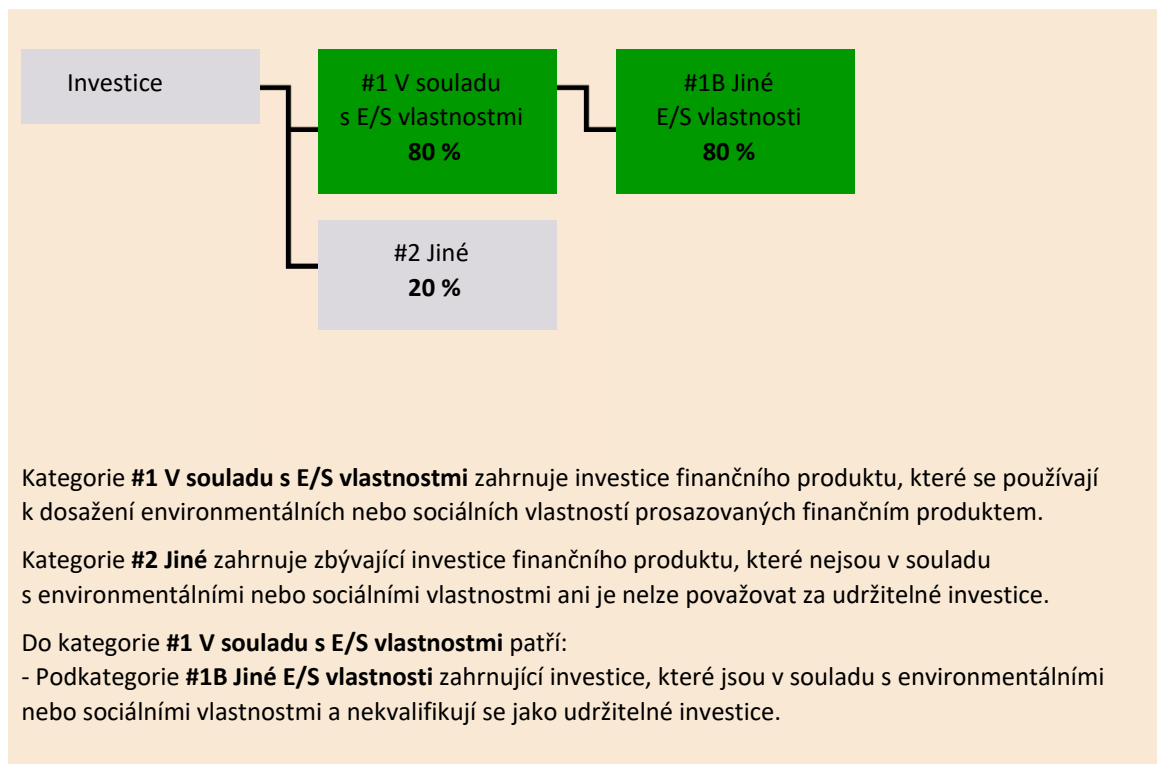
Investice

#1 V souladu s E/S vlastnostmi
**80 %**

#1B Jiné E/S vlastnosti
**80 %**

#2 Jiné
**20 %**

Kategorie **#1 V souladu s E/S vlastnostmi** zahrnuje investice finančního produktu, které se používají k dosažení environmentálních nebo sociálních vlastností prosazovaných finančním produktem.

Kategorie **#2 Jiné** zahrnuje zbývající investice finančního produktu, které nejsou v souladu s environmentálními nebo sociálními vlastnostmi ani je nelze považovat za udržitelné investice.

Do kategorie **#1 V souladu s E/S vlastnostmi** patří:
- Podkategorie **#1B Jiné E/S vlastnosti** zahrnující investice, které jsou v souladu s environmentálními nebo sociálními vlastnostmi a nekvalifikují se jako udržitelné investice.